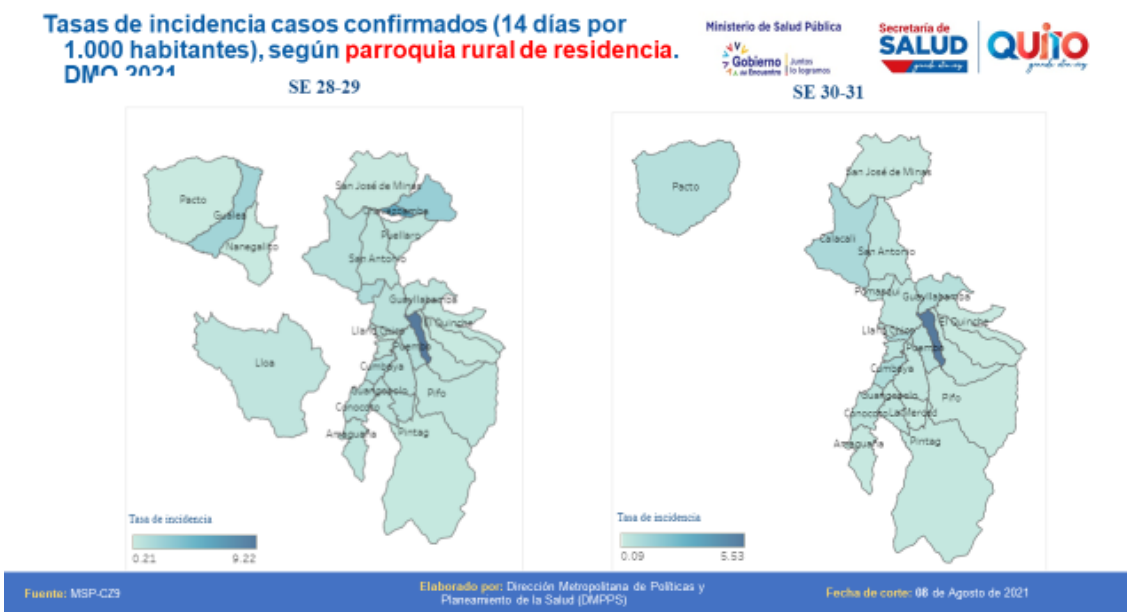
Tasas de incidencia casos confirmados (14 días por 1.000 habitantes), según parroquia rural de residencia. DMQ 2021

Ministerio de Salud Pública
Gobierno del Encuentro | Juntos lo logramos
Secretaría de SALUD
QUITO

SE 28-29

Pacto
Gualea
Nanegalito
San José de Minas
Atahualpa
Puellaro
San Antonio
Guayllabamba
Llano Chico
El Quinche
Puembo
Cumbaya
Guangopolo
Conocoto
Amaguaña
Pifo
Pintag
Lloa

Tasa de incidencia
0.21
9.22

SE 30-31

Pacto
San José de Minas
Calacalí
San Antonio
Pomasqui
Guayllabamba
Llano Chico
El Quinche
Puembo
Cumbaya
Guangopolo
Conocoto
La Merced
Pifo
Amaguaña
Pintag

Tasa de incidencia
0.09
5.53

Fuente: MSP-CZ9
Elaborado por: Dirección Metropolitana de Políticas y Planeamiento de la Salud (DMPPS)
Fecha de corte: 08 de Agosto de 2021